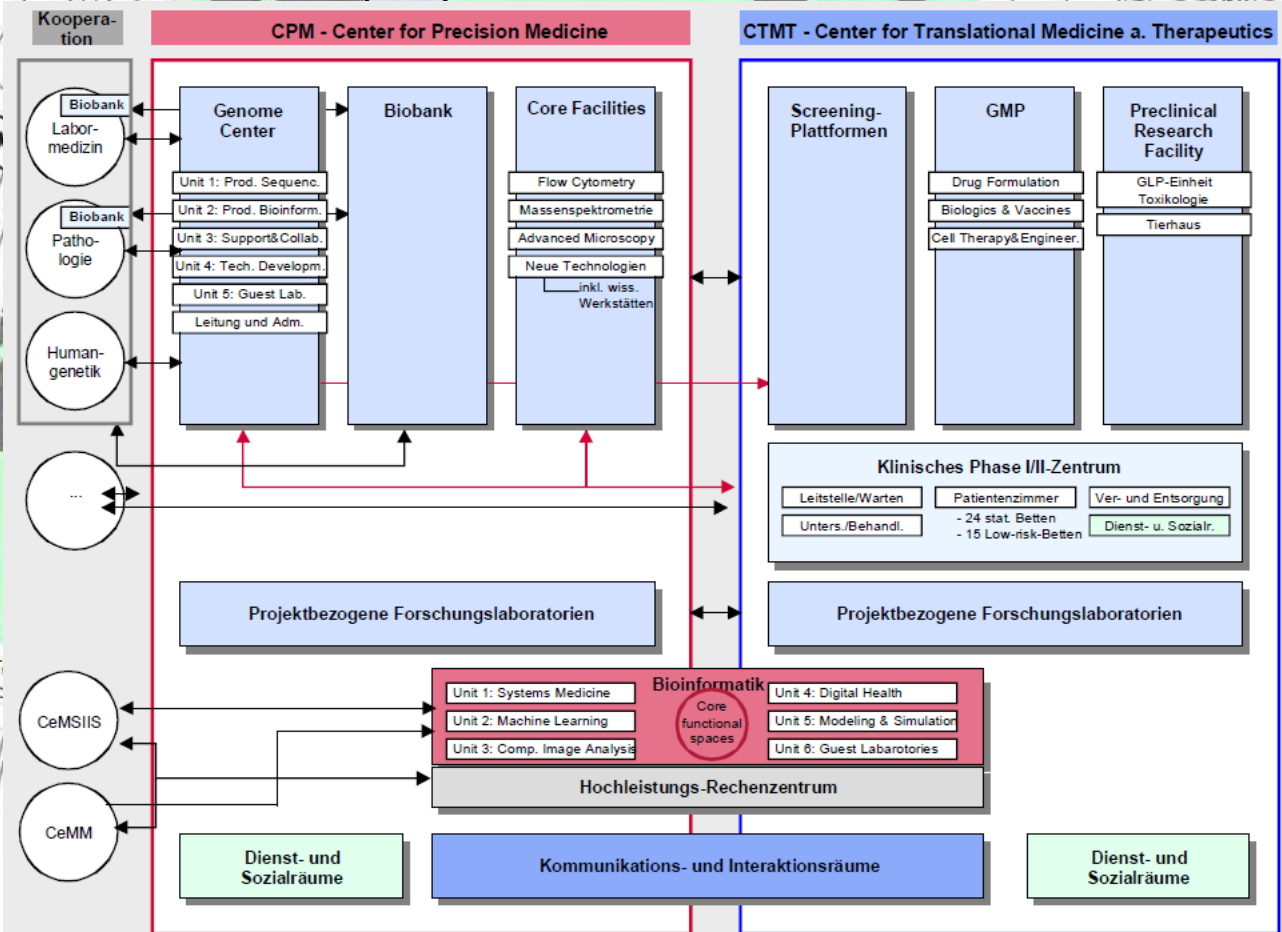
Kooperation

CPM - Center for Precision Medicine

CTMT - Center for Translational Medicine a. Therapeutics

Biobank
Labormedizin

Biobank
Pathologie

Humangenetik

...

CeMSIIS

CeMM

Genome Center
Unit 1: Prod. Sequenc.
Unit 2: Prod. Bioinform.
Unit 3: Support&Collab.
Unit 4: Tech. Developm.
Unit 5: Guest Lab.
Leitung und Adm.

Biobank

Core Facilities
Flow Cytometry
Massenspektrometrie
Advanced Microscopy
Neue Technologien
inkl. wiss. Werkstätten

Screening-Plattformen

GMP
Drug Formulation
Biologics & Vaccines
Cell Therapy&Engineer.

Preclinical Research Facility
GLP-Einheit Toxikologie
Tierhaus

Klinisches Phase I/II-Zentrum
Leitstelle/Warten
Unters./Behandl.
Patientenzimmer
- 24 stat. Betten
- 15 Low-risk-Betten
Ver- und Entsorgung
Dienst- u. Sozialr.

Projektbezogene Forschungslaboratorien

Projektbezogene Forschungslaboratorien

Bioinformatik
Unit 1: Systems Medicine
Unit 2: Machine Learning
Unit 3: Comp. Image Analysis
Core functional spaces
Unit 4: Digital Health
Unit 5: Modeling & Simulation
Unit 6: Guest Labarotories

Hochleistungs-Rechenzentrum

Dienst- und Sozialräume

Kommunikations- und Interaktionsräume

Dienst- und Sozialräume